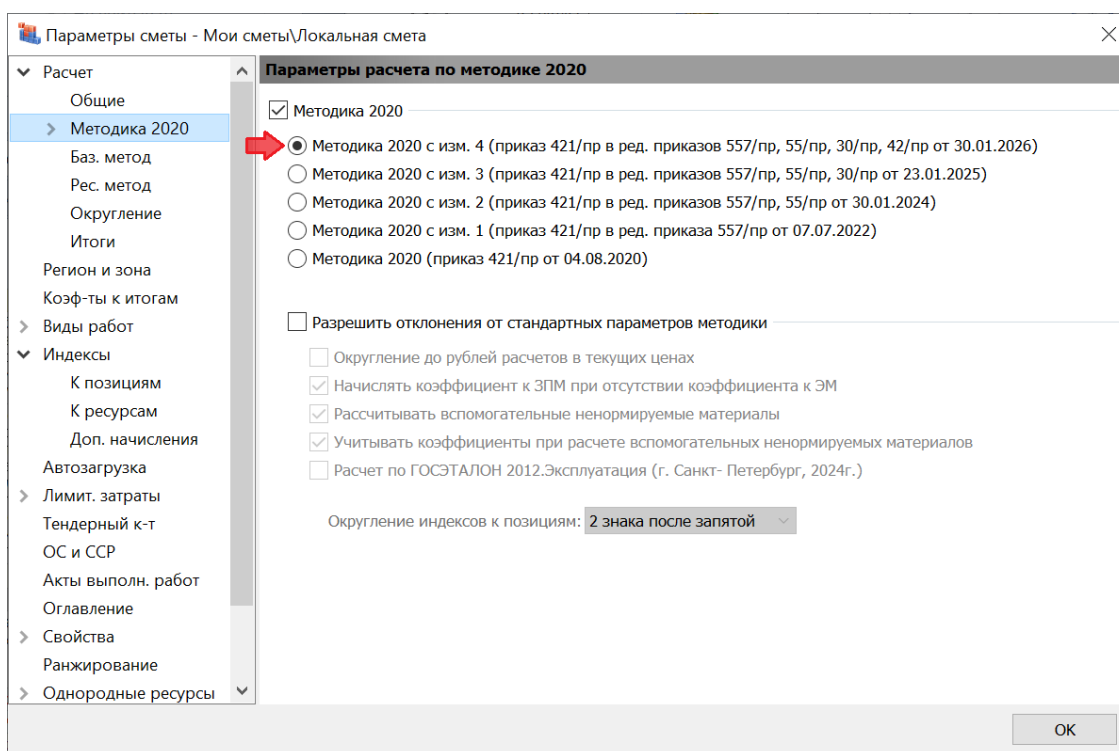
Параметры сметы - Мои сметы\Локальная смета

Расчет
Общие
Методика 2020
Баз. метод
Рес. метод
Округление
Итоги
Регион и зона
Коэф-ты к итогам
Виды работ
Индексы
К позициям
К ресурсам
Доп. начисления
Автозагрузка
Лимит. затраты
Тендерный к-т
ОС и ССР
Акты выполн. работ
Оглавление
Свойства
Ранжирование
Однородные ресурсы

Параметры расчета по методике 2020

Методика 2020

Методика 2020 с изм. 4 (приказ 421/пр в ред. приказов 557/пр, 55/пр, 30/пр, 42/пр от 30.01.2026)
Методика 2020 с изм. 3 (приказ 421/пр в ред. приказов 557/пр, 55/пр, 30/пр от 23.01.2025)
Методика 2020 с изм. 2 (приказ 421/пр в ред. приказов 557/пр, 55/пр от 30.01.2024)
Методика 2020 с изм. 1 (приказ 421/пр в ред. приказа 557/пр от 07.07.2022)
Методика 2020 (приказ 421/пр от 04.08.2020)

Разрешить отклонения от стандартных параметров методики
Округление до рублей расчетов в текущих ценах
Начислять коэффициент к ЗПМ при отсутствии коэффициента к ЭМ
Рассчитывать вспомогательные ненормируемые материалы
Учитывать коэффициенты при расчете вспомогательных ненормируемых материалов
Расчет по ГОСЭТАЛОН 2012.Эксплуатация (г. Санкт- Петербург, 2024г.)

Округление индексов к позициям: 2 знака после запятой

OK